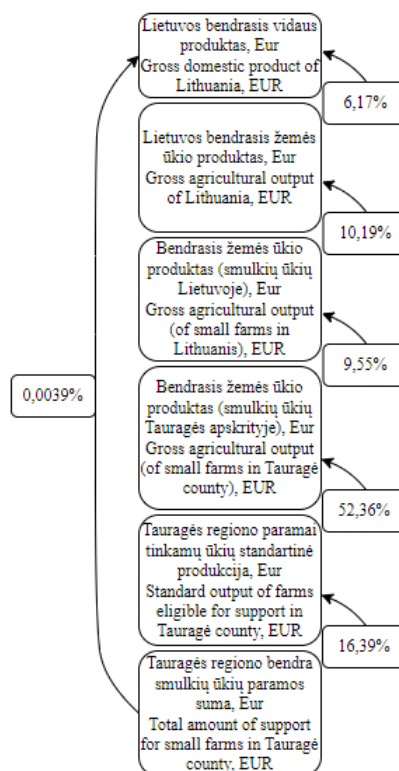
Lietuvos bendrasis vidaus produktas, Eur
Gross domestic product of Lithuania, EUR

6,17%

Lietuvos bendrasis žemės ūkio produktas, Eur
Gross agricultural output of Lithuania, EUR

10,19%

Bendrasis žemės ūkio produktas (smulkių ūkių Lietuvoje), Eur
Gross agricultural output (of small farms in Lithuanis), EUR

9,55%

0,0039%

Bendrasis žemės ūkio produktas (smulkių ūkių Tauragės apskrityje), Eur
Gross agricultural output (of small farms in Tauragė county), EUR

52,36%

Tauragės regiono paramai tinkamų ūkių standartinė produkcija, Eur
Standard output of farms eligible for support in Tauragė county, EUR

16,39%

Tauragės regiono bendra smulkių ūkių paramos suma, Eur
Total amount of support for small farms in Tauragė county, EUR